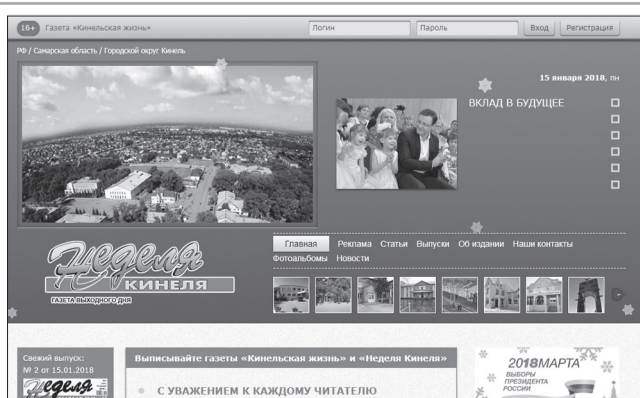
16+ Газета «Кинельская жизнь»

Логин

Пароль

Вход

Регистрация

РФ / Самарская область / Городской округ Кинель

15 января 2018, пн

ВКЛАД В БУДУЩЕЕ

Неделя Кинеля

ГАЗЕТА ВЫХОДНОГО ДНЯ

Главная Реклама Статьи Выпуски Об издании Наши контакты Фотоальбомы Новости

Свежий выпуск:
№ 2 от 15.01.2018

Неделя

Выписывайте газеты «Кинельская жизнь» и «Неделя Кинеля»

С УВАЖЕНИЕМ К КАЖДОМУ ЧИТАТЕЛЮ

2018 МАРТА
ВЫБОРЫ ПРЕЗИДЕНТА РОССИИ